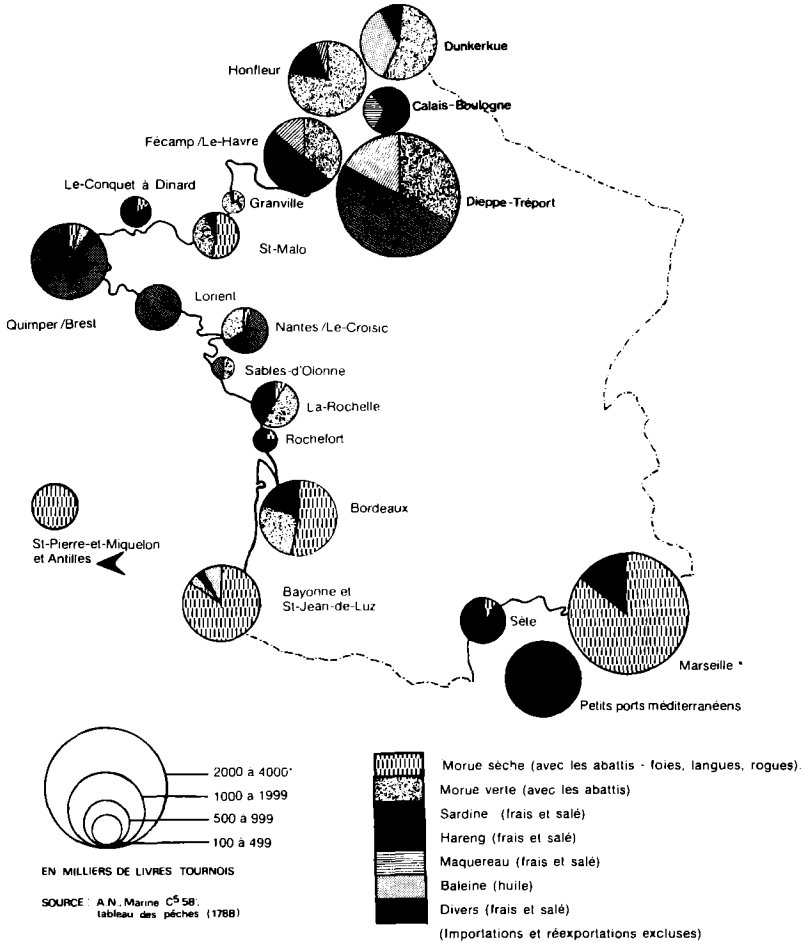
Dunkerkue

Honfleur

Calais-Boulogne

Fécamp /Le-Havre

Le-Conquet à Dinard

Granville

Dieppe-Tréport

St-Malo

Lorient

Quimper /Brest

Nantes /Le-Croisic

Sables-d'Olonne

La-Rochelle

Rochefort

Bordeaux

St-Pierre-et-Miquelon et Antilles

Bayonne et St-Jean-de-Luz

Sète

Marseille *

Petits ports méditerranéens

2000 à 4000*

1000 à 1999

500 à 999

100 à 499

EN MILLIERS DE LIVRES TOURNOIS

SOURCE : A.N., Marine $C^5$ 58, tableau des pêches (1788)

Morue sèche (avec les abattis - foies, langues, rogues).

Morue verte (avec les abattis)

Sardine (frais et salé)

Hareng (frais et salé)

Maquereau (frais et salé)

Baleine (huile)

Divers (frais et salé)

(Importations et réexportations excluses)